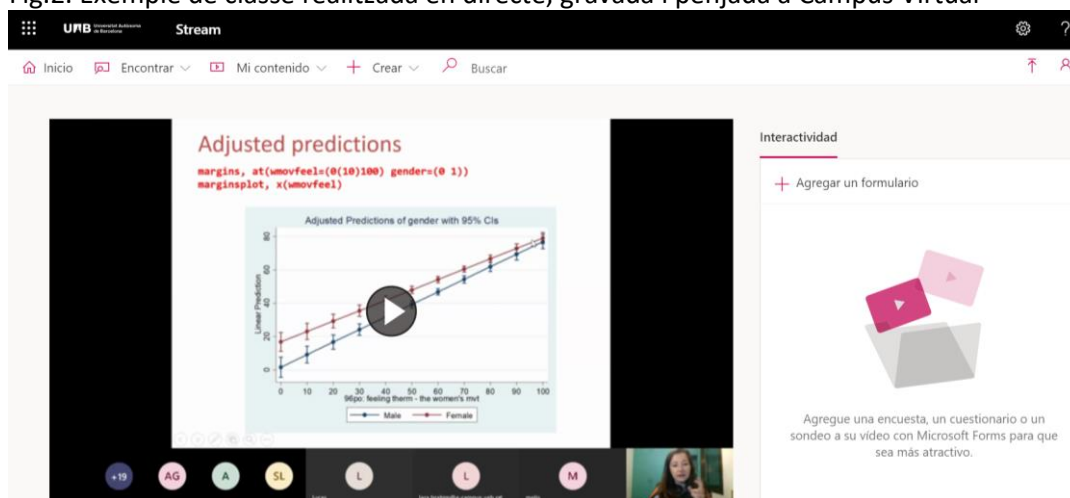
Fig.2. Exemple de classe realitzada en directe, gravada i penjada a Campus Virtual

UAB Universitat Autònoma de Barcelona Stream

Inicio Encontrar Mi contenido + Crear Buscar

Adjusted predictions

margins, at(wmovfeel=(0(10)100) gender=(0 1))
marginsplot, x(wmovfeel)

Adjusted Predictions of gender with 95% CIs

Linear Prediction

0 20 40 60 80

0 10 20 30 40 50 60 70 80 90 100

96po. feeling therm - the women's mvt

Male Female

Interactividad

+ Agregar un formulario

Agregue una encuesta, un cuestionario o un sondeo a su vídeo con Microsoft Forms para que sea más atractivo.

+19 AG A SL L L M